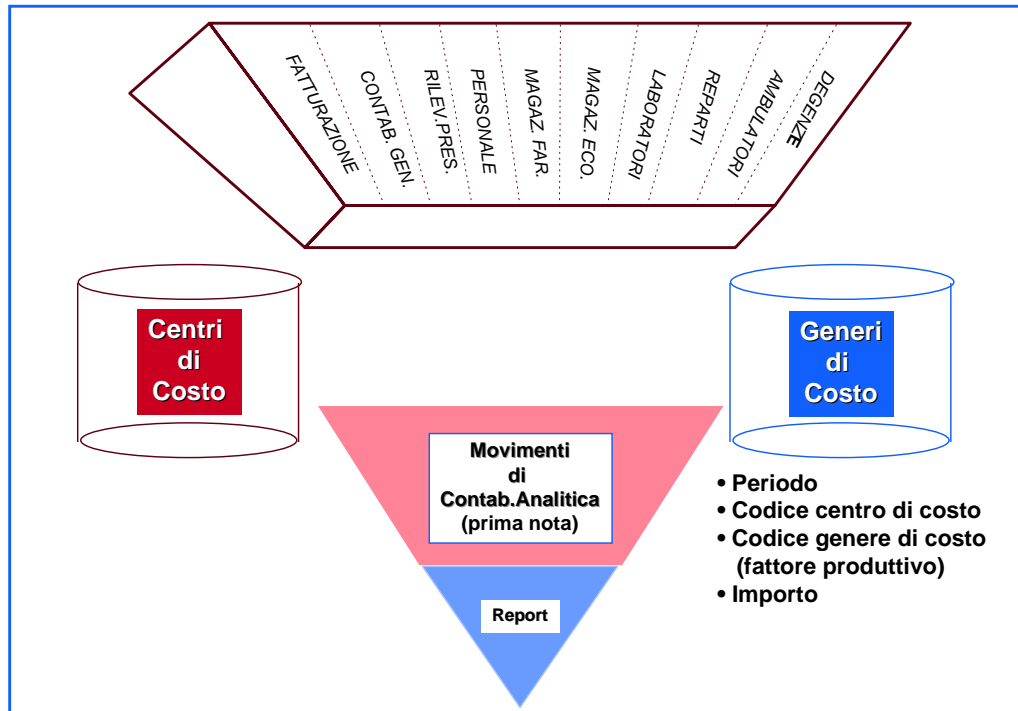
FATTURAZIONE

CONTAB. GEN.

RILEV.PRES.

PERSONALE

MAGAZ. FAR.

MAGAZ. ECO.

LABORATORI

REPARTI

AMBULATORI

DEGENZE

Centri di Costo

Generi di Costo

Movimenti di Contab.Analitica (prima nota)

Report

• Periodo
• Codice centro di costo
• Codice genere di costo (fattore produttivo)
• Importo